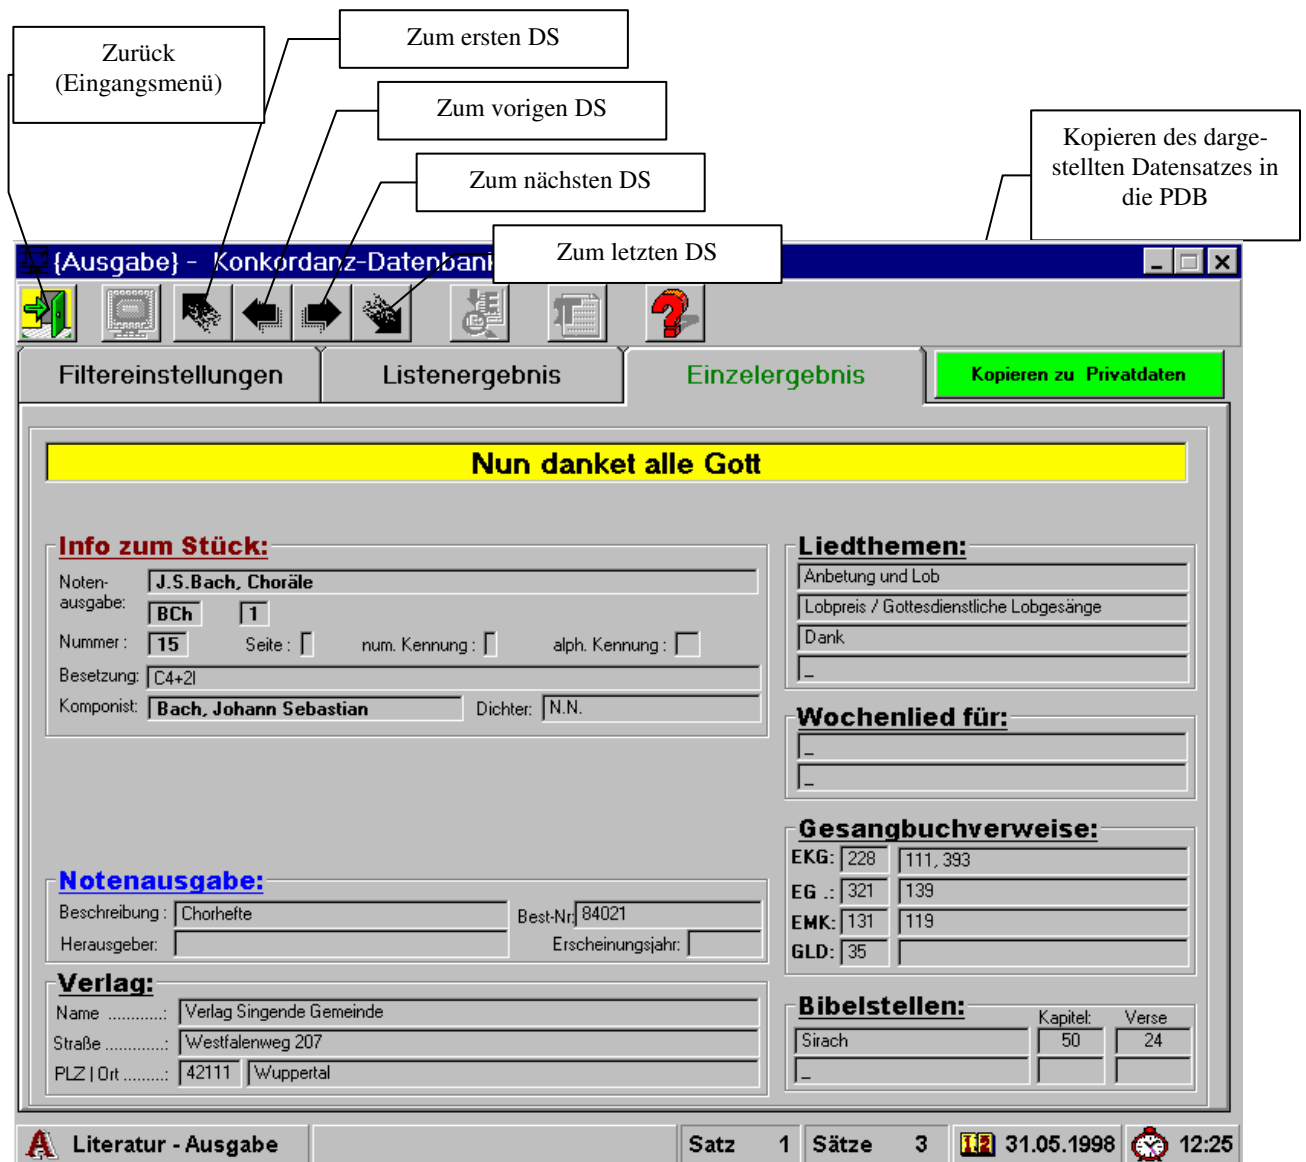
Zurück
(Eingangsmenü)

Zum ersten DS

Zum vorigen DS

Zum nächsten DS

Zum letzten DS

Kopieren des dargestellten Datensatzes in die PDB

{Ausgabe} - Konkordanz-Datenbank

Filtereinstellungen | Listenergebnis | Einzelergebnis | Kopieren zu Privatdaten

Nun danket alle Gott

Info zum Stück:
Notenausgabe: J.S.Bach, Choräle
BCh 1
Nummer: 15 Seite: num. Kennung: alph. Kennung:
Besetzung: C4+2I
Komponist: Bach, Johann Sebastian Dichter: N.N.

Liedthemen:
Anbetung und Lob
Lobpreis / Gottesdienstliche Lobgesänge
Dank
_

Wochenlied für:
_
_

Gesangbuchverweise:
EKG: 228 111, 393
EG .: 321 139
EMK: 131 119
GLD: 35

Notenausgabe:
Beschreibung: Chorhefte Best-Nr: 84021
Herausgeber: Erscheinungsjahr:

Verlag:
Name ............: Verlag Singende Gemeinde
Straße ............: Westfalenweg 207
PLZ | Ort .........: 42111 Wuppertal

Bibelstellen:
Kapitel: Verse
Sirach 50 24
_

Literatur - Ausgabe | Satz 1 | Sätze 3 | 31.05.1998 | 12:25